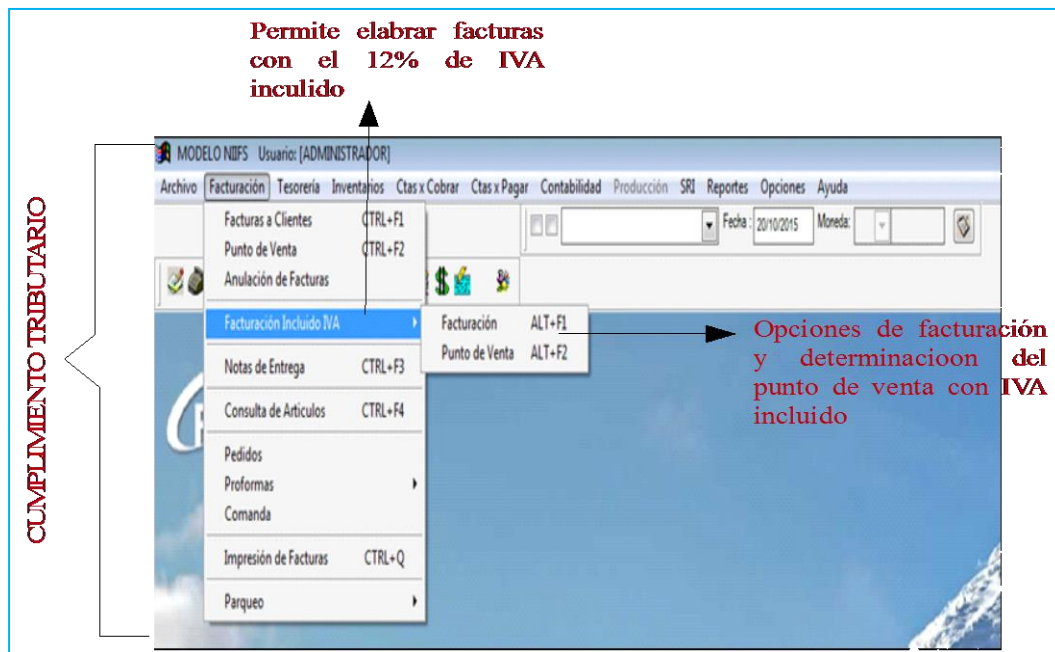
Permite elabrar facturas con el 12% de IVA inculido

CUMPLIMIENTO TRIBUTARIO

MODELO NIIFS Usuario: [ADMINISTRADOR]

Archivo Facturación Tesorería Inventarios Ctas x Cobrar Ctas x Pagar Contabilidad Producción SRI Reportes Opciones Ayuda

Fecha: 20/10/2015 Moneda:

Facturas a Clientes CTRL+F1
Punto de Venta CTRL+F2
Anulación de Facturas

Facturación Incluido IVA

Facturación ALT+F1
Punto de Venta ALT+F2

Notas de Entrega CTRL+F3

Consulta de Articulos CTRL+F4

Pedidos
Proformas
Comanda

Impresión de Facturas CTRL+Q

Parqueo

Opciones de facturación y determinacioon del punto de venta con IVA incluido